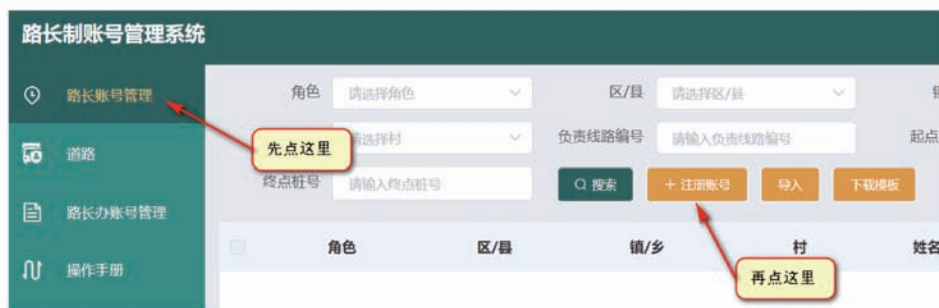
路长制账号管理系统

路长账号管理

道路

路长办账号管理

操作手册

角色 请选择角色

区/县 请选择区/县

镇

请选择村

负责线路编号 请输入负责线路编号

起点

终点桩号 请输入终点桩号

先点这里

搜索

+ 注册账号

导入

下载模板

| 角色 | 区/县 | 镇/乡 | 村 | 姓名 |
|---|---|---|---|---|

再点这里